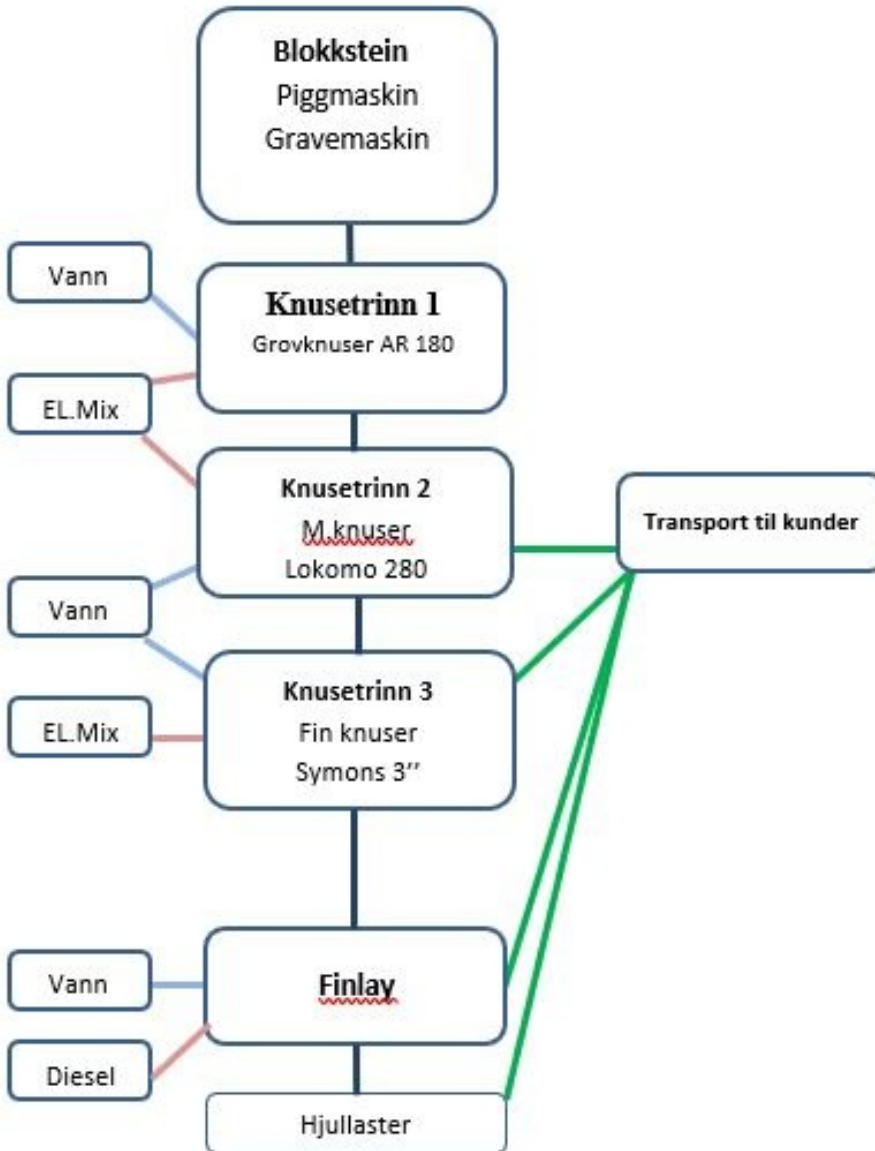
Blokkstein
Piggmaskin
Gravemaskin

Vann

Knusetrinn 1
Grovknuser AR 180

EL.Mix

Knusetrinn 2
M.knuser
Lokomo 280

Transport til kunder

Vann

Knusetrinn 3
Fin knuser
Symons 3''

EL.Mix

Vann

Finlay

Diesel

Hjullaster